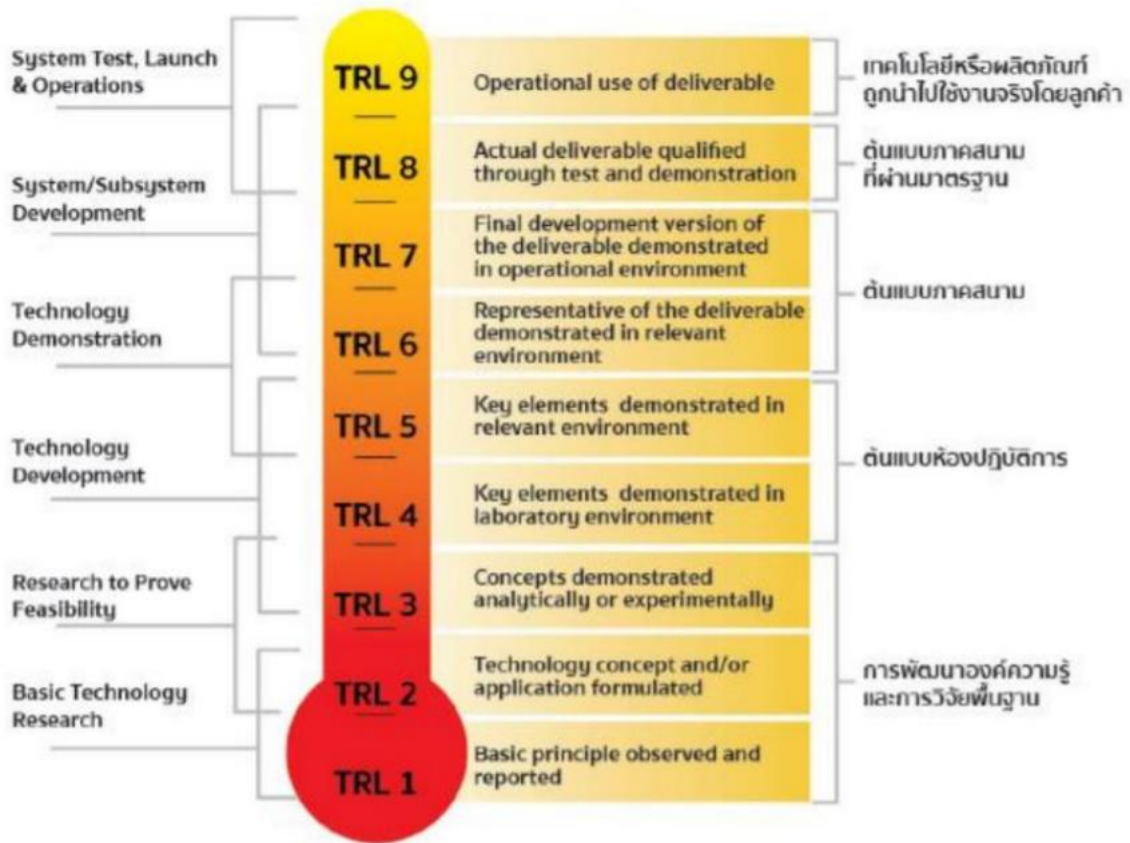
System Test, Launch & Operations

System/Subsystem Development

Technology Demonstration

Technology Development

Research to Prove Feasibility

Basic Technology Research

TRL 9
TRL 8
TRL 7
TRL 6
TRL 5
TRL 4
TRL 3
TRL 2
TRL 1

Operational use of deliverable

Actual deliverable qualified through test and demonstration

Final development version of the deliverable demonstrated in operational environment

Representative of the deliverable demonstrated in relevant environment

Key elements demonstrated in relevant environment

Key elements demonstrated in laboratory environment

Concepts demonstrated analytically or experimentally

Technology concept and/or application formulated

Basic principle observed and reported

เทคโนโลยีหรือผลิตภัณฑ์ถูกนำไปใช้งานจริงโดยลูกค้า

ต้นแบบภาคสนามที่ผ่านมาตรฐาน

ต้นแบบภาคสนาม

ต้นแบบห้องปฏิบัติการ

การพัฒนาองค์ความรู้และการวิจัยพื้นฐาน